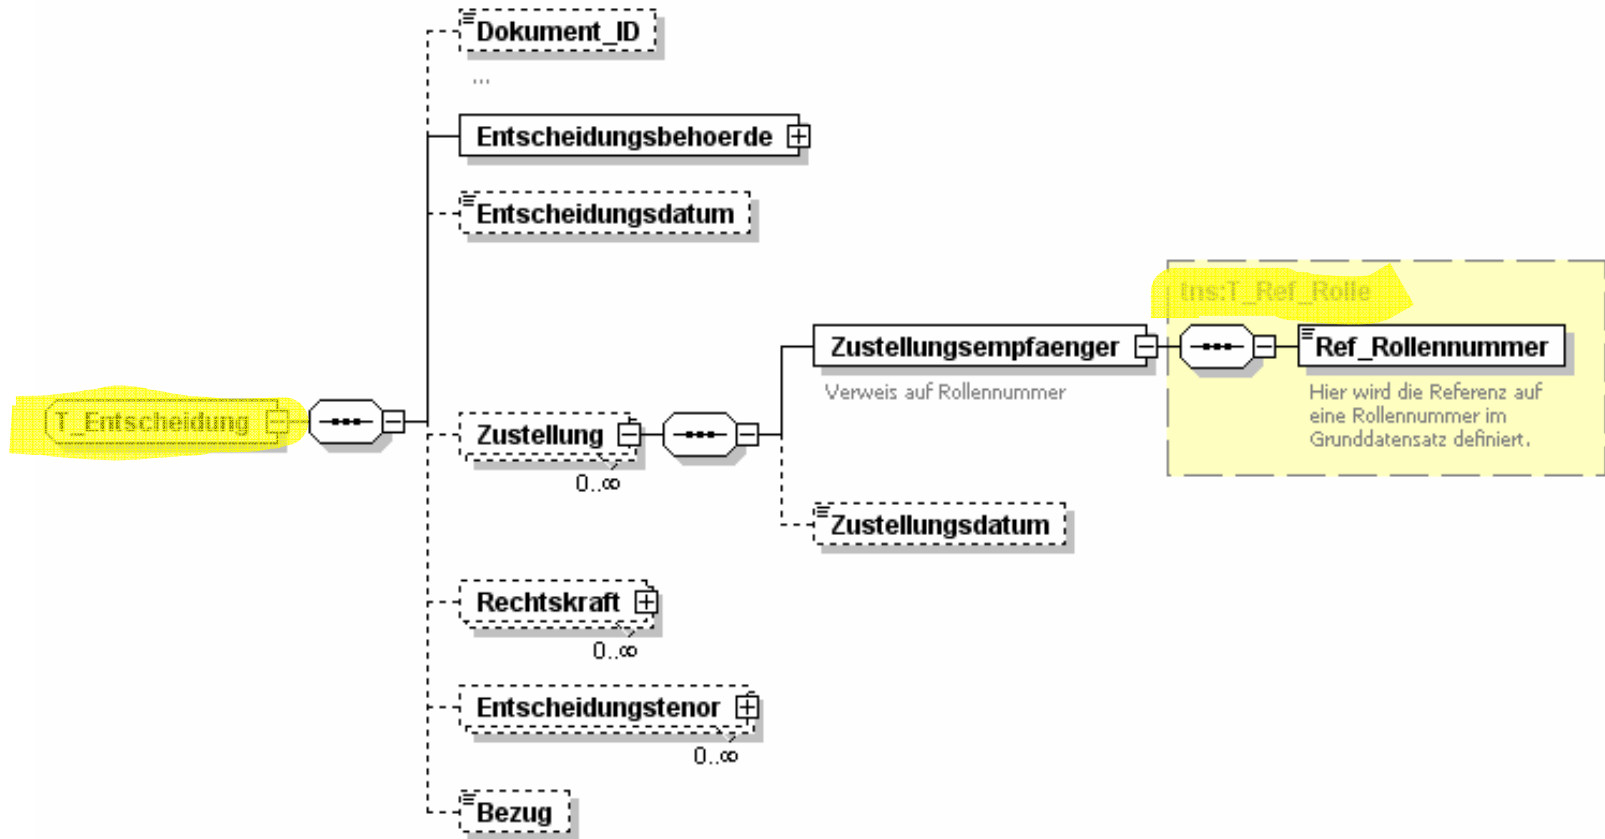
Dokument_ID

...

Entscheidungsbehoerde

Entscheidungsdatum

tns:T_Ref_Rolle

Zustellungsempfaenger

Ref_Rollennummer

Verweis auf Rollennummer

Hier wird die Referenz auf eine Rollennummer im Grunddatensatz definiert.

T_Entscheidung

Zustellung

0..∞

Zustellungsdatum

Rechtskraft

0..∞

Entscheidungstenor

0..∞

Bezug